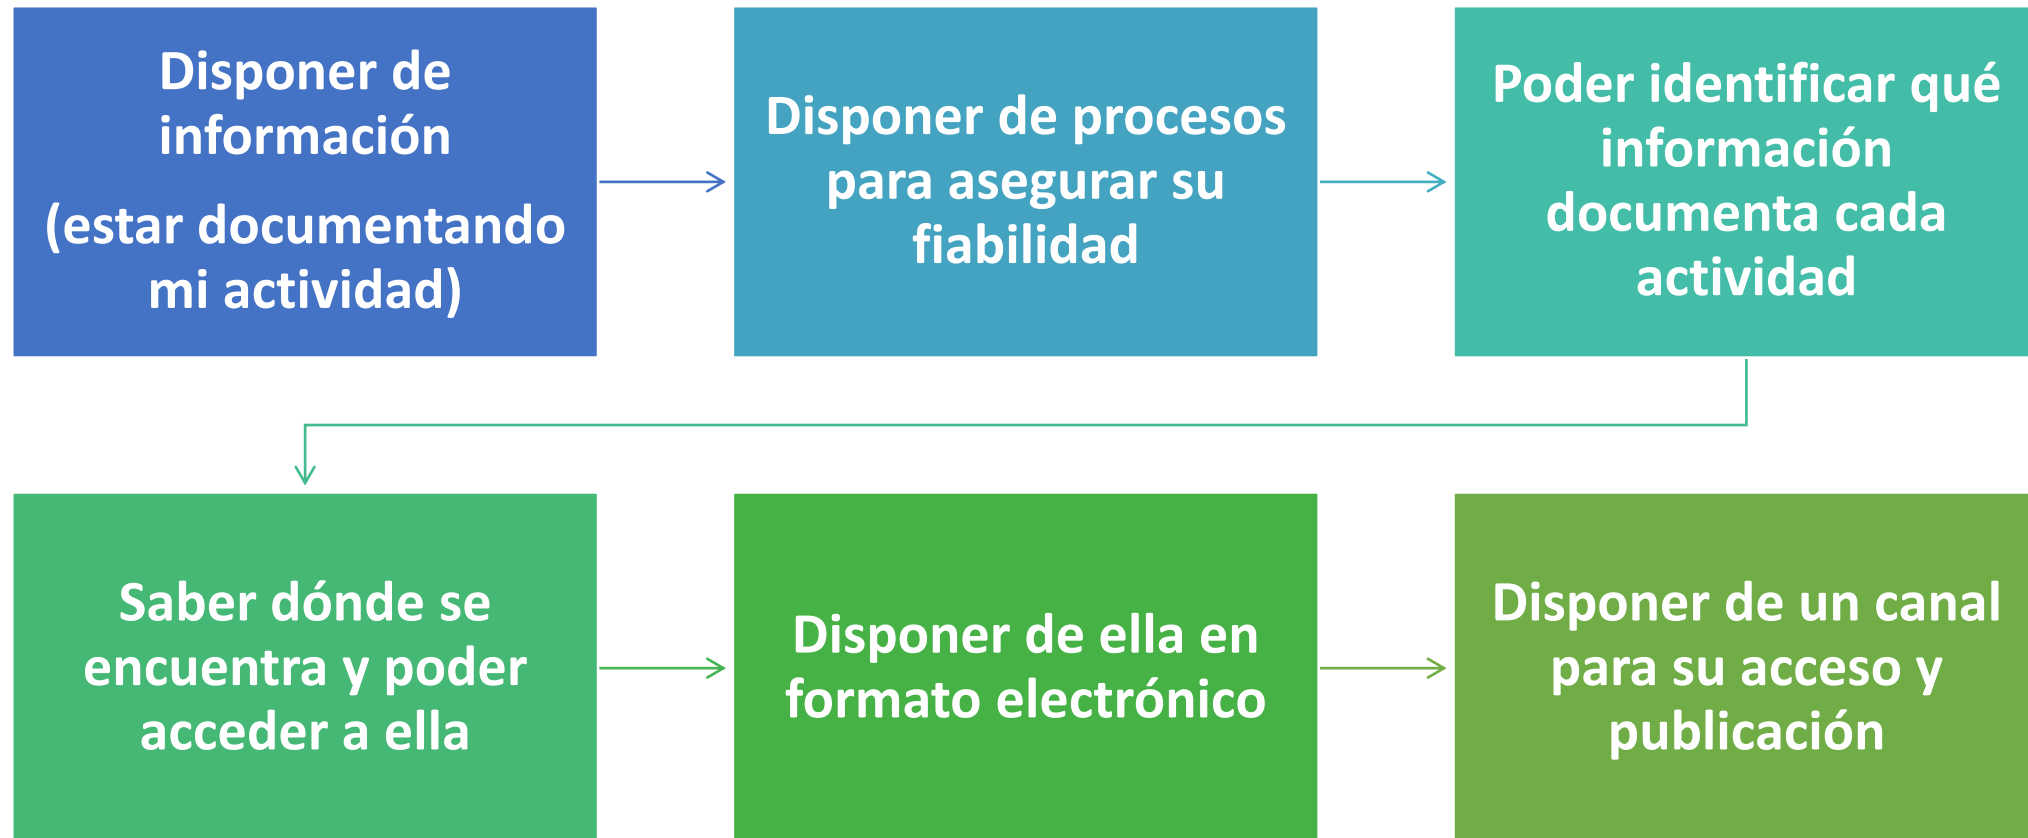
Disponer de información

(estar documentando mi actividad)

Disponer de procesos para asegurar su fiabilidad

Poder identificar qué información documenta cada actividad

Saber dónde se encuentra y poder acceder a ella

Disponer de ella en formato electrónico

Disponer de un canal para su acceso y publicación